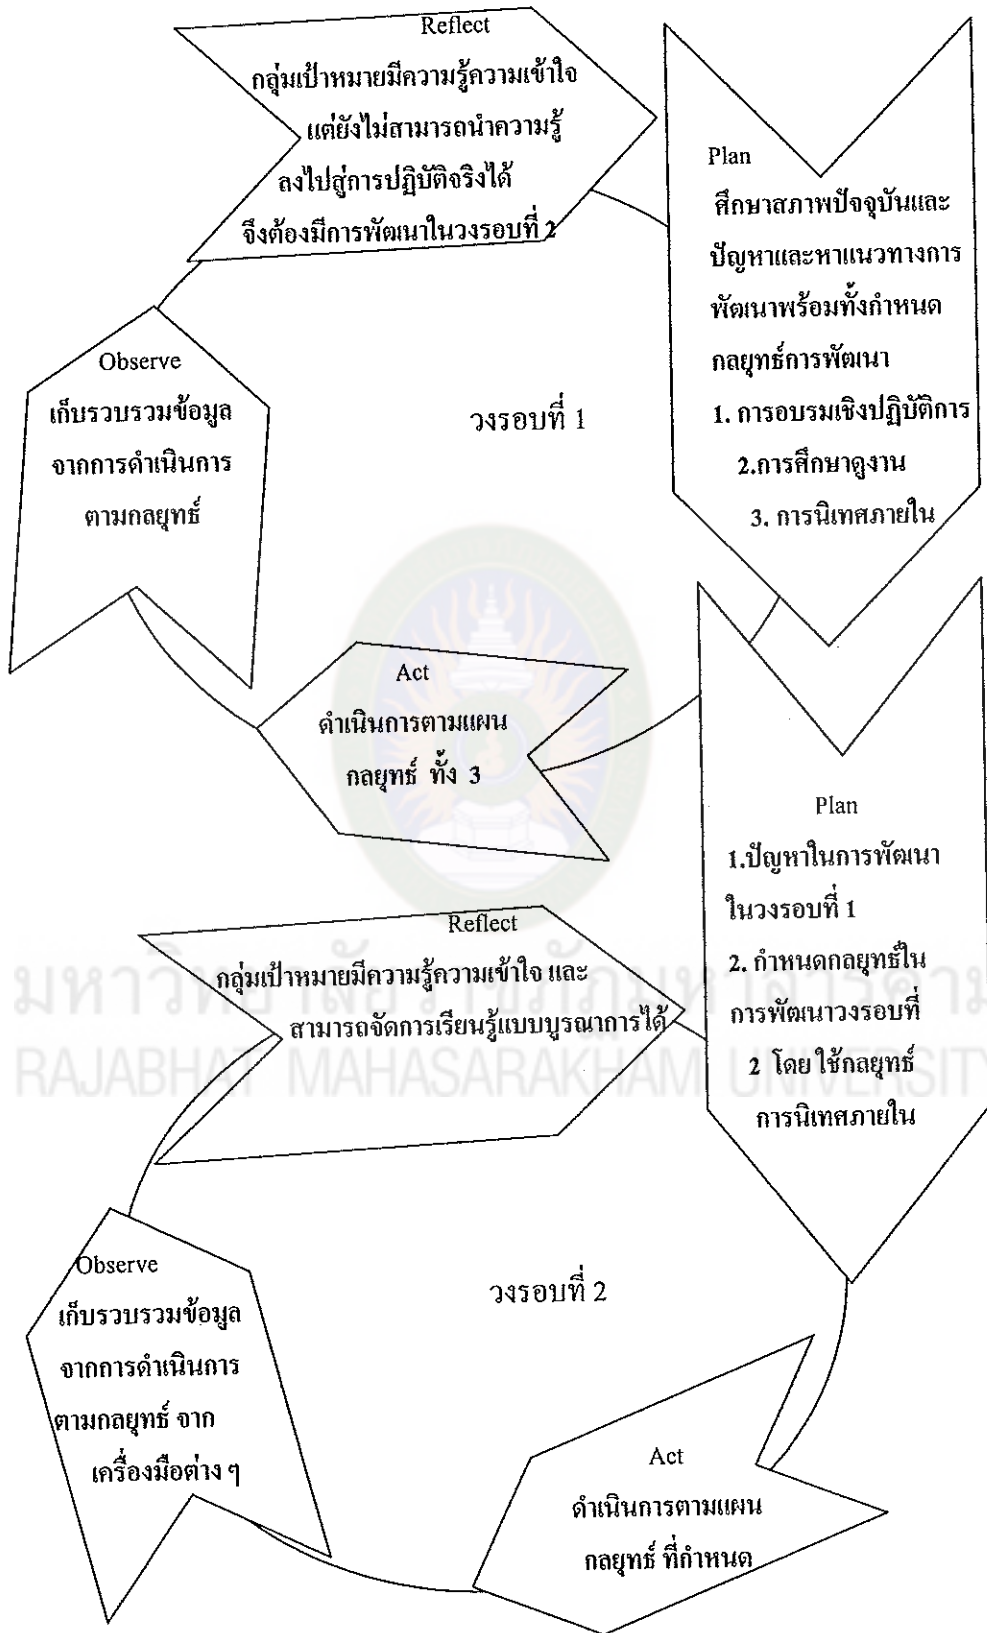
Reflect
กลุ่มเป้าหมายมีความรู้ความเข้าใจ แต่ยังไม่สามารถนำความรู้ ลงไปสู่การปฏิบัติจริงได้ จึงต้องมีการพัฒนาในวงรอบที่ 2

Plan
ศึกษาสภาพปัจจุบันและปัญหาและหาแนวทางการพัฒนาพร้อมทั้งกำหนดกลยุทธ์การพัฒนา
1. การอบรมเชิงปฏิบัติการ
2.การศึกษาดูงาน
3. การนิเทศภายใน

Observe
เก็บรวบรวมข้อมูลจากการดำเนินการตามกลยุทธ์

วงรอบที่ 1

Act
ดำเนินการตามแผนกลยุทธ์ ทั้ง 3

Plan
1.ปัญหาในการพัฒนาในวงรอบที่ 1
2. กำหนดกลยุทธ์ในการพัฒนาวงรอบที่ 2 โดยใช้กลยุทธ์การนิเทศภายใน

Reflect
กลุ่มเป้าหมายมีความรู้ความเข้าใจ และ สามารถจัดการเรียนรู้แบบบูรณาการได้

มหาวิทยาลัยราชภัฏมหาสารคาม
RAJABHAT MAHASARAKHAM UNIVERSITY

Observe
เก็บรวบรวมข้อมูลจากการดำเนินการตามกลยุทธ์ จากเครื่องมือต่าง ๆ

วงรอบที่ 2

Act
ดำเนินการตามแผนกลยุทธ์ ที่กำหนด